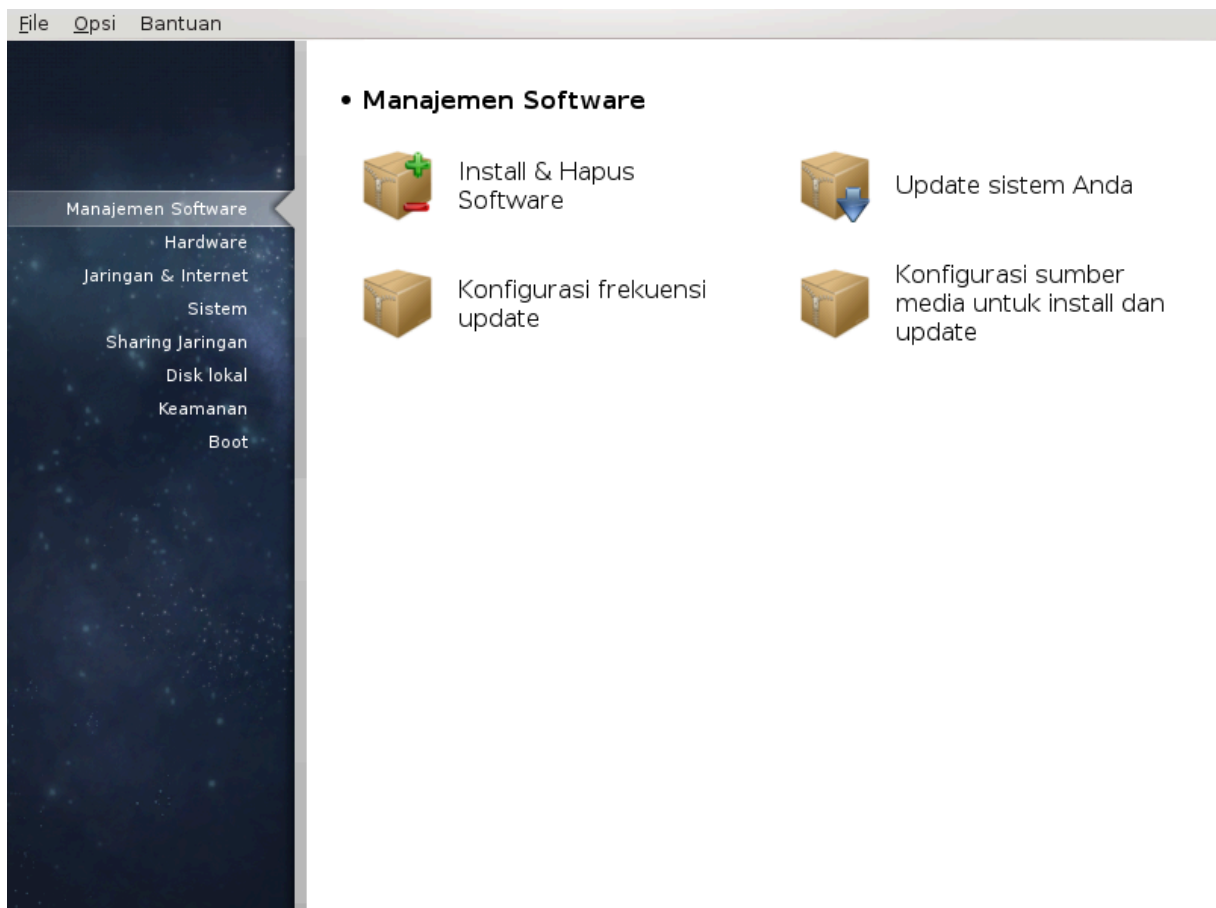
File Opsi Bantuan

Manajemen Software
Hardware
Jaringan & Internet
Sistem
Sharing Jaringan
Disk lokal
Keamanan
Boot

• Manajemen Software

Install & Hapus Software

Update sistem Anda

Konfigurasi frekuensi update

Konfigurasi sumber media untuk install dan update